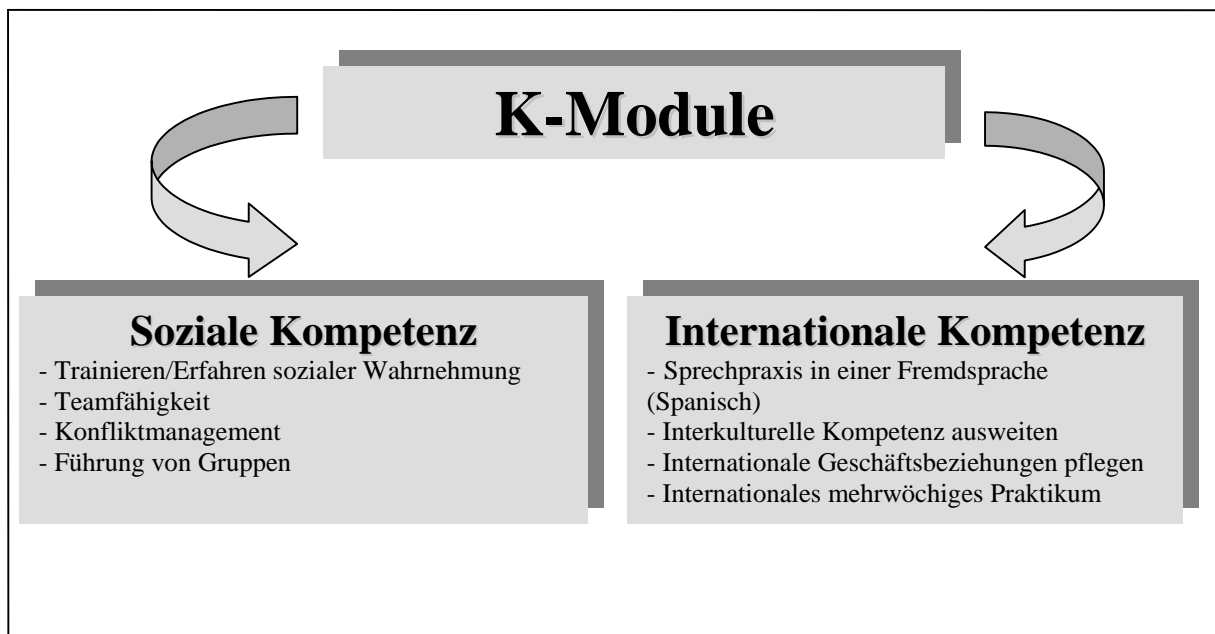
K-Module

Soziale Kompetenz
- Trainieren/Erfahren sozialer Wahrnehmung
- Teamfähigkeit
- Konfliktmanagement
- Führung von Gruppen

Internationale Kompetenz
- Sprechpraxis in einer Fremdsprache (Spanisch)
- Interkulturelle Kompetenz ausweiten
- Internationale Geschäftsbeziehungen pflegen
- Internationales mehrwöchiges Praktikum